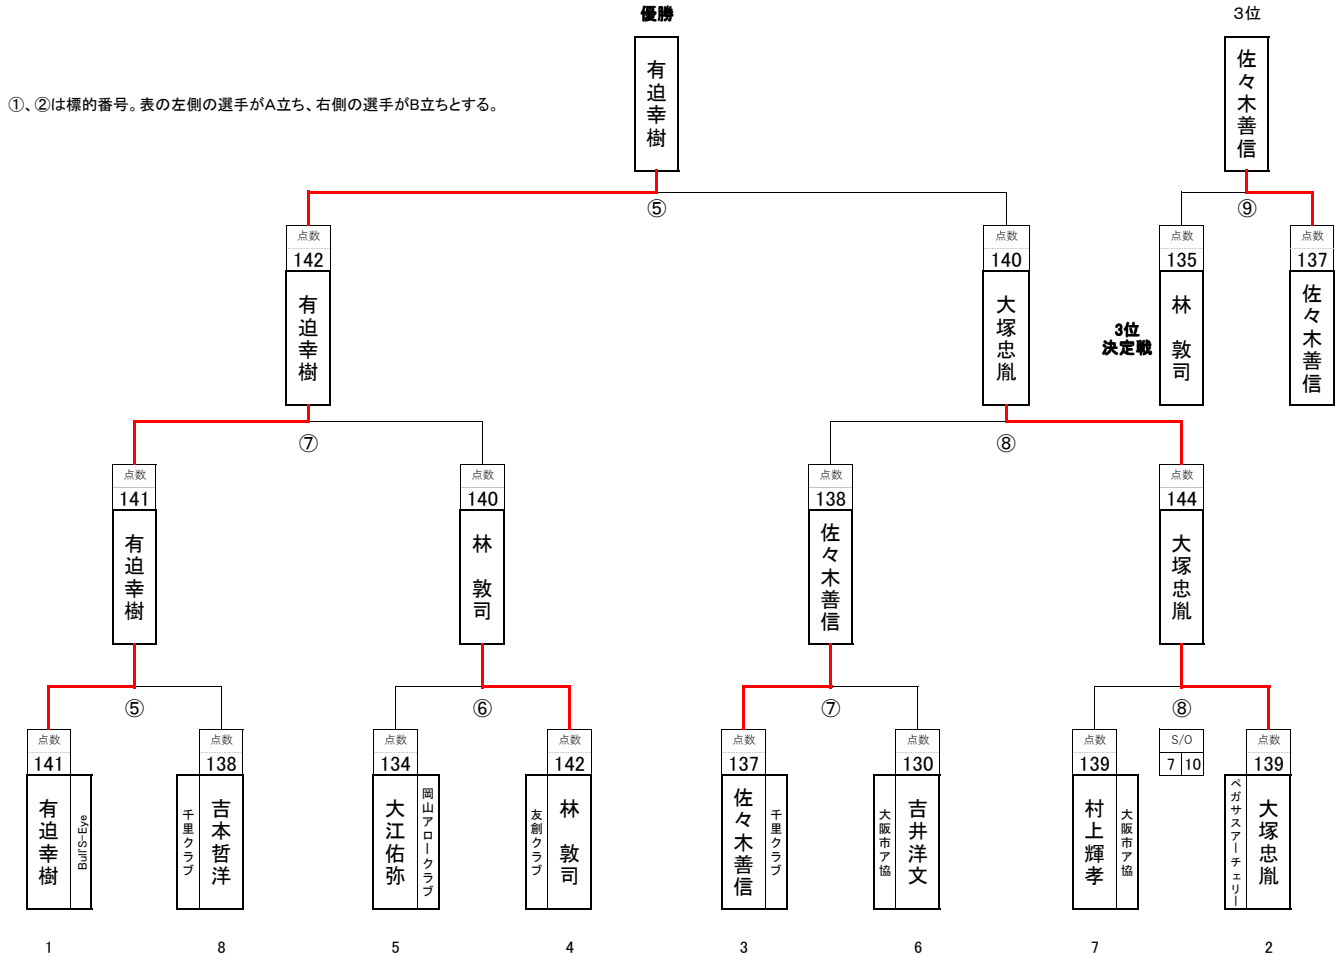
優勝

有迫幸樹

3位

佐々木善信

①、②は標的番号。表の左側の選手がA立ち、右側の選手がB立ちとする。

⑤

⑨

点数
142
有迫幸樹

点数
140
大塚忠胤

点数
135
林 敦司

点数
137
佐々木善信

3位
決定戦

⑦

⑧

点数
141
有迫幸樹

点数
140
林 敦司

点数
138
佐々木善信

点数
144
大塚忠胤

⑤

⑥

⑦

⑧

点数
141
有迫幸樹
Bull'S-Eye

点数
138
千里クラブ
吉本哲洋

点数
134
大江佑弥
岡山アロークラブ

点数
142
友創クラブ
林 敦司

点数
137
佐々木善信
千里クラブ

点数
130
大阪市ア協
吉井洋文

点数
139
村上輝孝
大阪市ア協

S/O
7 10

点数
139
ペガサスアーチェリー
大塚忠胤

1 8 5 4 3 6 7 2